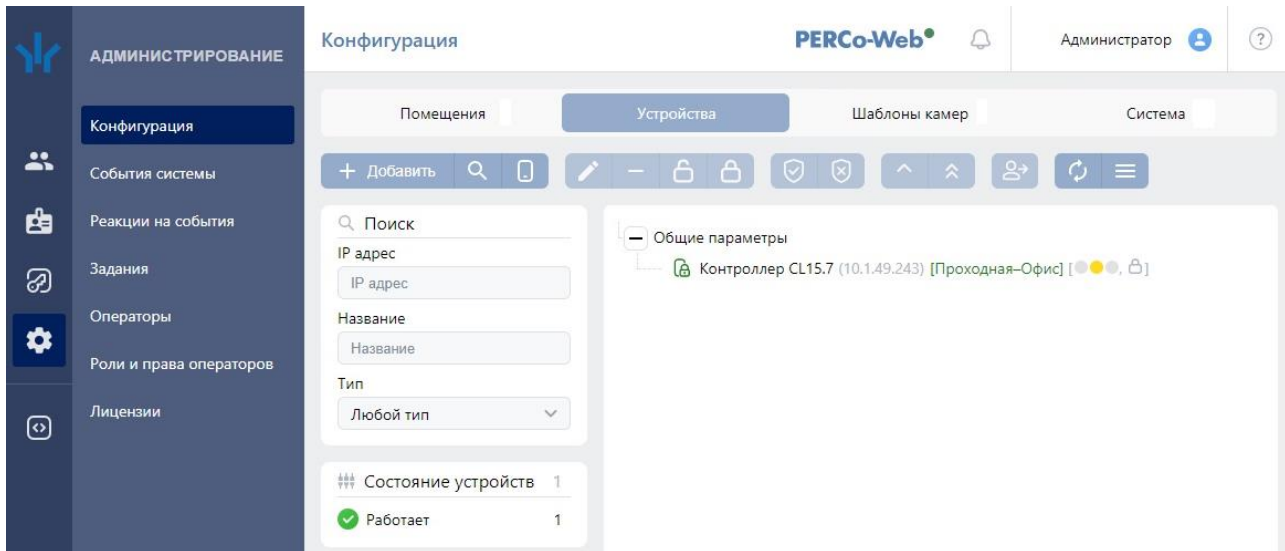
АДМИНИСТРИРОВАНИЕ

Конфигурация

События системы

Реакции на события

Задания

Операторы

Роли и права операторов

Лицензии

Конфигурация

PERCo-Web

Администратор

?

Помещения

Устройства

Шаблоны камер

Система

+ Добавить

Поиск

IP адрес

IP адрес

Название

Название

Тип

Любой тип

Состояние устройств 1

Работает 1

Общие параметры

Контроллер CL15.7 (10.1.49.243) [Проходная–Офис] []